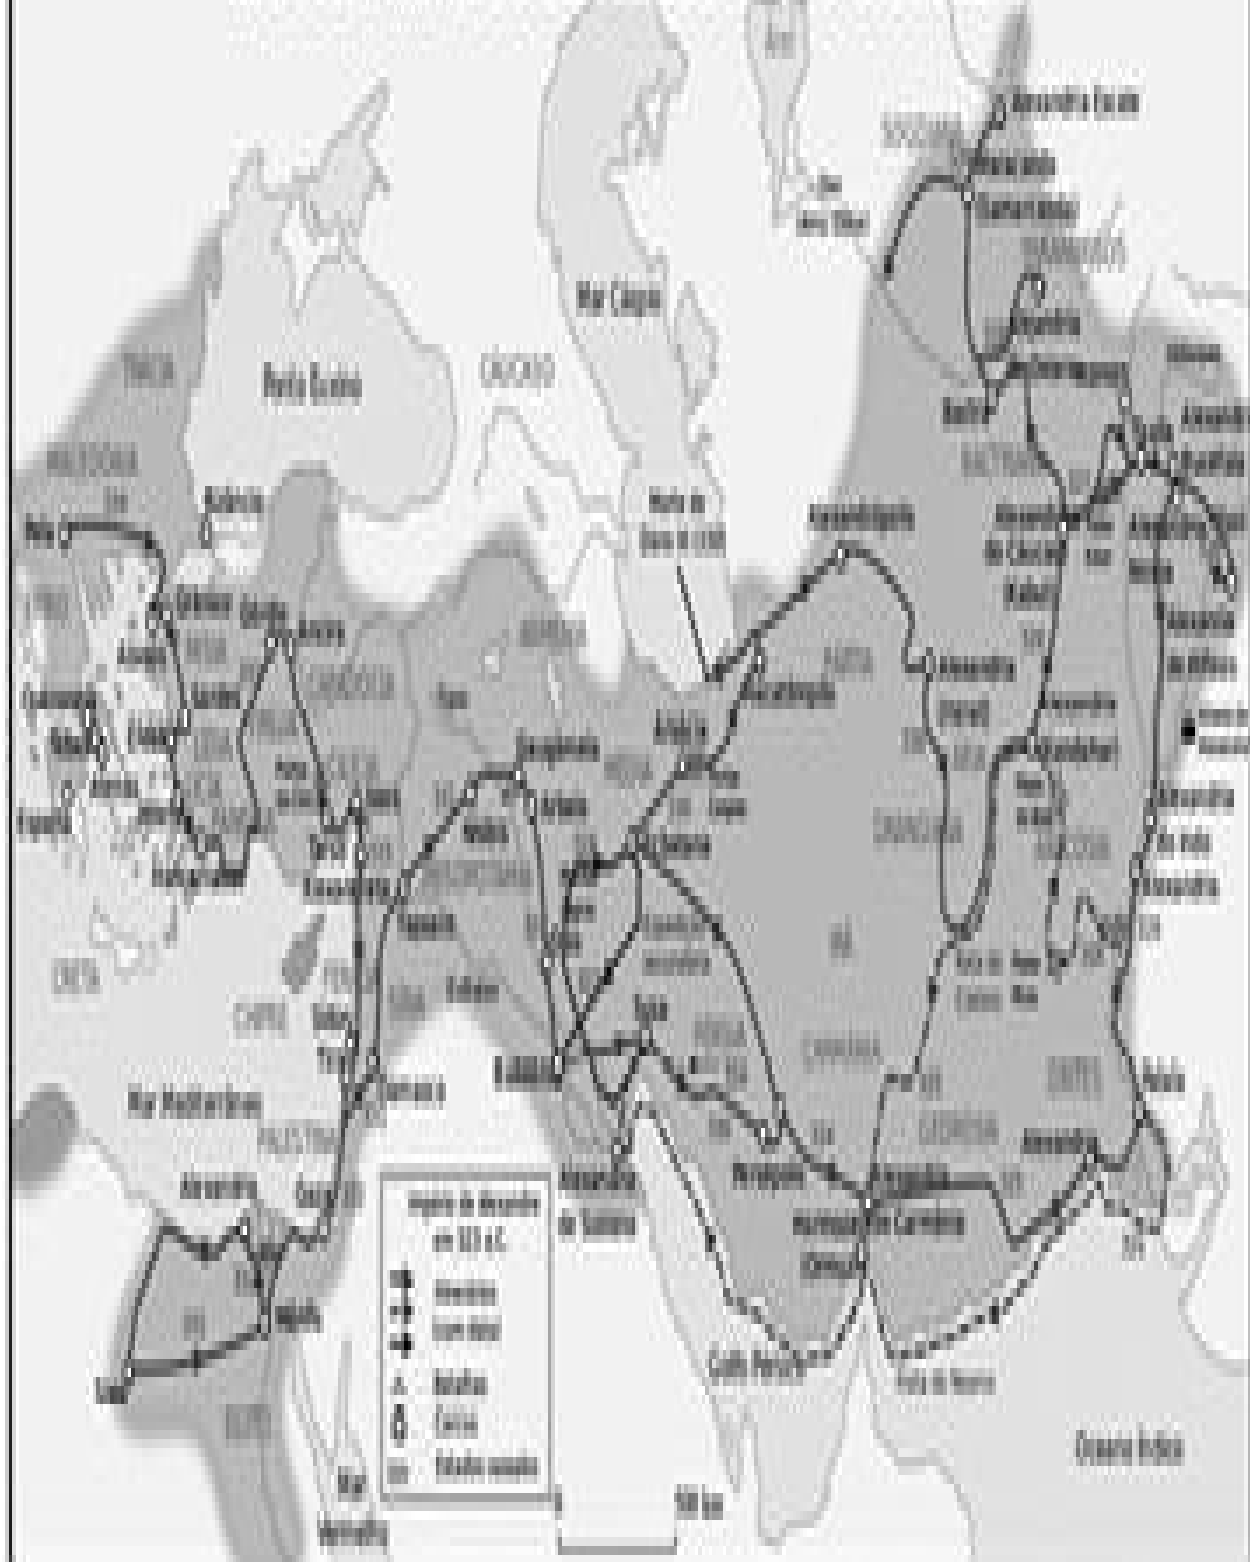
Alexandria Escate
Samarcanda
Mar Cáspio
Ponto Euxino
CÁUCASO
TRÁCIA
MACEDÔNIA
BACTRIANA
Alexandria
Babilônia
Susa
Persépolis
Mar Mediterrâneo
CHIPRE
PALESTINA
Gaza
Mênfis
EGITO
Mar Vermelho
Golfo Pérsico
Oceano Índico
Ecbátana
Gordion
Sardes
Tiro
Damasco
Alexandria
Mileto
Atenas
CRETA
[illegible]
Império de Alexandre em 323 a.C.
Itinerários
Batalhas
Cidades
Estados vassalos
0
500 km